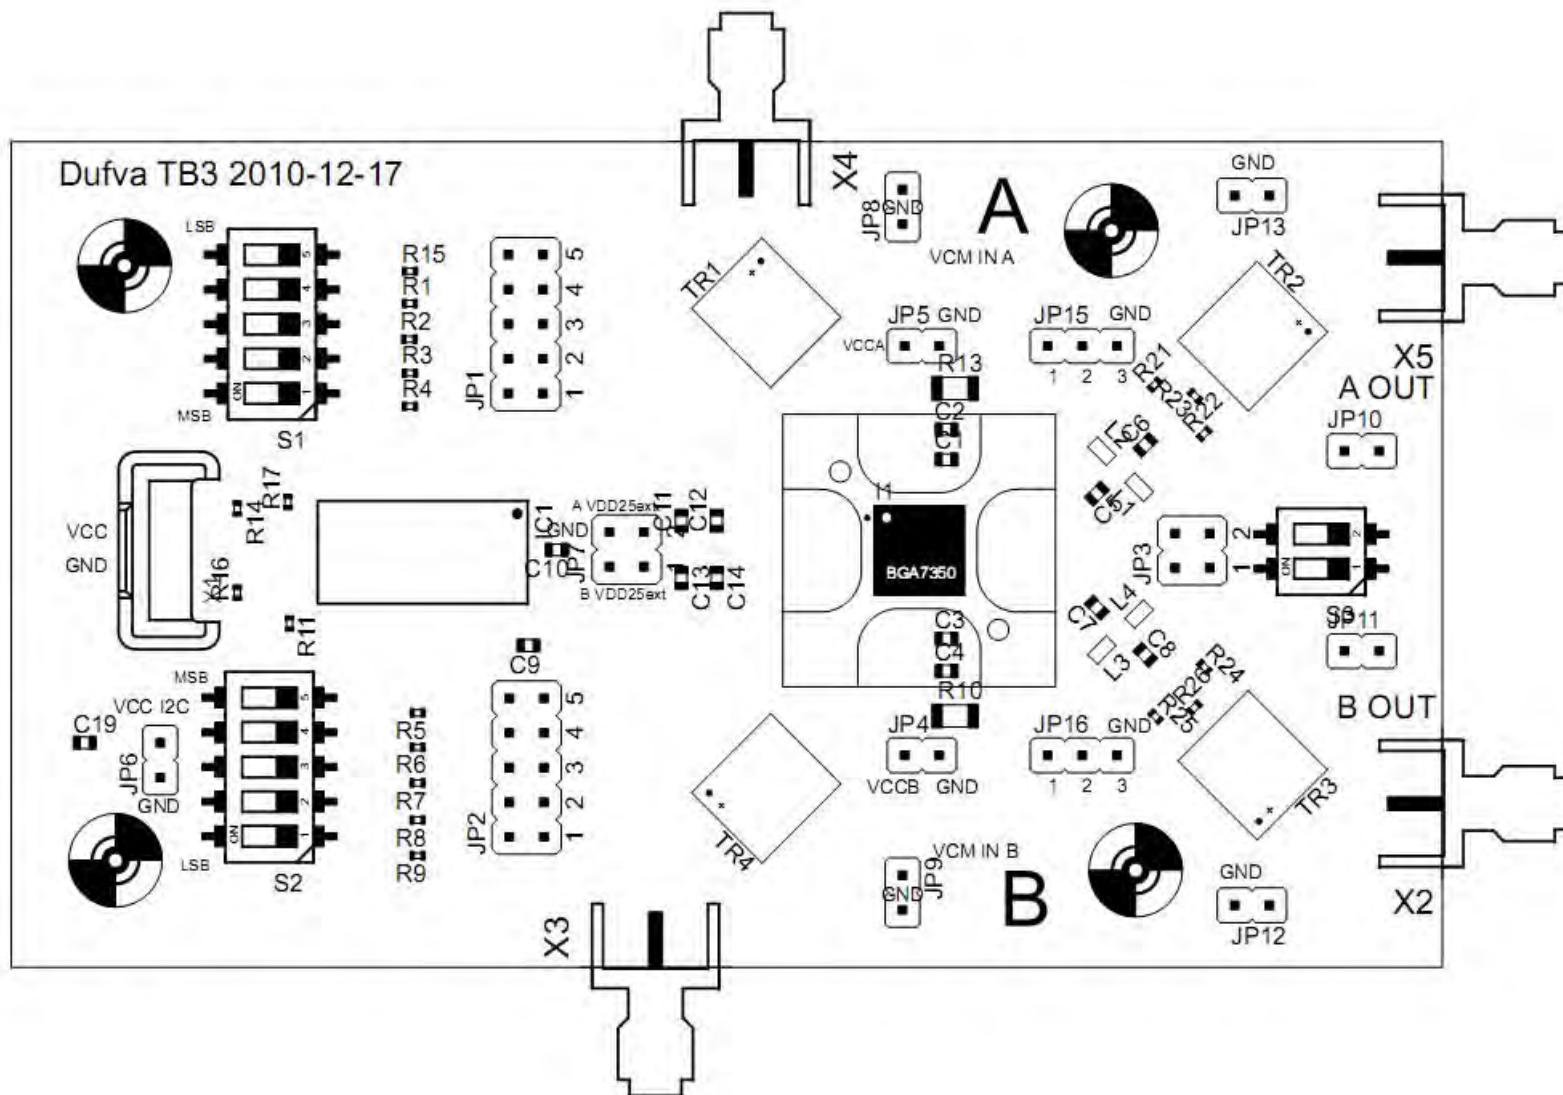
Dufva TB3 2010-12-17

X4
JP8 GND
A
VCM IN A
GND
JP13
TR2
X5
A OUT
JP10
LSB
5
4
3
2
ON 1
MSB
S1
R15
R1
R2
R3
R4
JP1
5
4
3
2
1
TR1
JP5 GND
VCCA
R13
JP15 GND
1 2 3
R21
R23
R22
C2
C1
C6
VCC
GND
X1
R17
R14
R16
R11
IC1
A VDD25ext
GND
JP7
C10
B VDD25ext
C11
C12
C13
C14
I1
BGA7350
C5
L1
JP3
2
1
ON
S3
JP11
C3
C4
R10
L2
L4
L3
C8
R26
R24
R25
C9
MSB
VCC I2C
C19
JP6
GND
5
4
3
2
ON 1
LSB
S2
R5
R6
R7
R8
R9
JP2
5
4
3
2
1
TR4
JP4
VCCB GND
JP16 GND
1 2 3
B OUT
TR3
VCM IN B
JP9
GND
B
GND
JP12
X2
X3